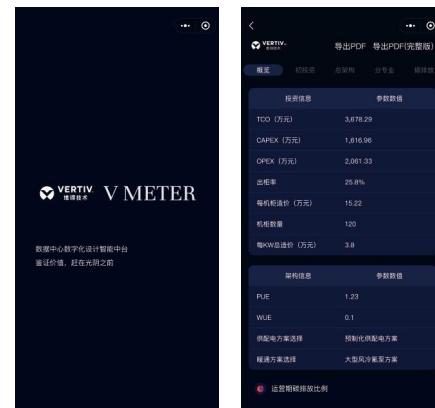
•·• ⊙

VERTIV 维谛技术 V METER

数据中心数字化设计智能中台
鉴证价值，赶在光阴之前

<

•·• ⊙

VERTIV 维谛技术

导出PDF 导出PDF(完整版)

概览 初投资 总架构 分专业 碳排放

| 投资信息 | 参数数值 |
|---|---|
| TCO（万元） | 3,678.29 |
| CAPEX（万元） | 1,616.96 |
| OPEX（万元） | 2,061.33 |
| 出柜率 | 25.8% |
| 每机柜造价（万元） | 15.22 |
| 机柜数量 | 120 |
| 每KW总造价（万元） | 3.8 |

| 架构信息 | 参数数值 |
|---|---|
| PUE | 1.23 |
| WUE | 0.1 |
| 供配电方案选择 | 预制化供配电方案 |
| 暖通方案选择 | 大型风冷氟泵方案 |

运营期碳排放比例